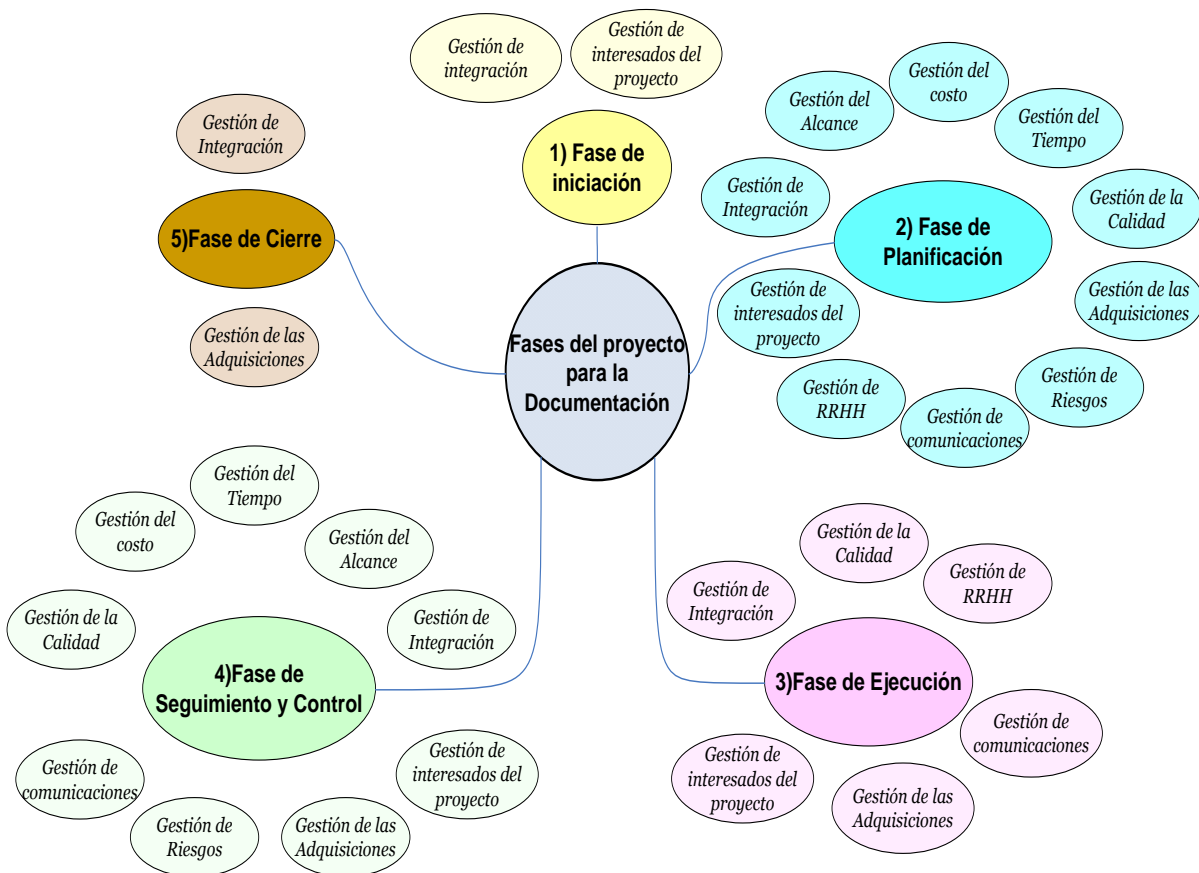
Gestión de integración

Gestión de interesados del proyecto

1) Fase de iniciación

Gestión de Integración

5)Fase de Cierre

Gestión de las Adquisiciones

Gestión del Alcance

Gestión del costo

Gestión del Tiempo

Gestión de Integración

2) Fase de Planificación

Gestión de la Calidad

Gestión de las Adquisiciones

Gestión de interesados del proyecto

Gestión de RRHH

Gestión de comunicaciones

Gestión de Riesgos

Fases del proyecto para la Documentación

Gestión del Tiempo

Gestión del costo

Gestión del Alcance

Gestión de Integración

Gestión de la Calidad

4)Fase de Seguimiento y Control

Gestión de comunicaciones

Gestión de Riesgos

Gestión de las Adquisiciones

Gestión de interesados del proyecto

Gestión de la Calidad

Gestión de RRHH

Gestión de Integración

3)Fase de Ejecución

Gestión de comunicaciones

Gestión de interesados del proyecto

Gestión de las Adquisiciones